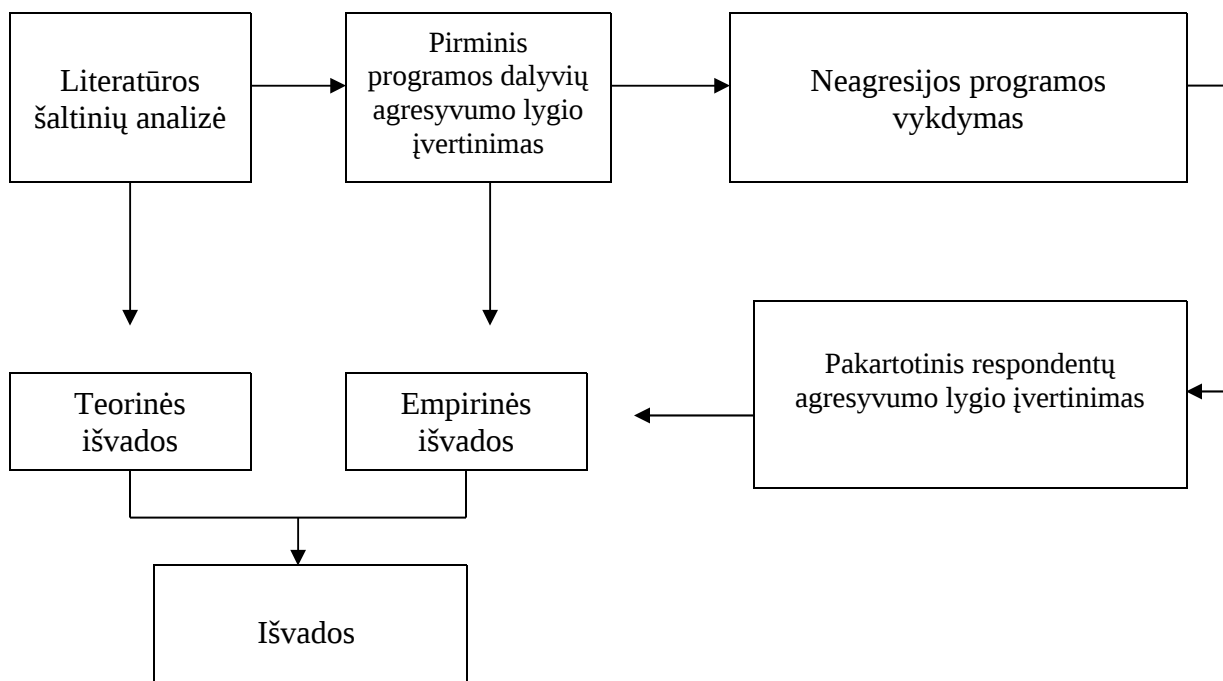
Literatūros šaltinių analizė

Pirminis programos dalyvių agresyvumo lygio įvertinimas

Neagresijos programos vykdymas

Teorinės išvados

Empirinės išvados

Pakartotinis respondentų agresyvumo lygio įvertinimas

Išvados